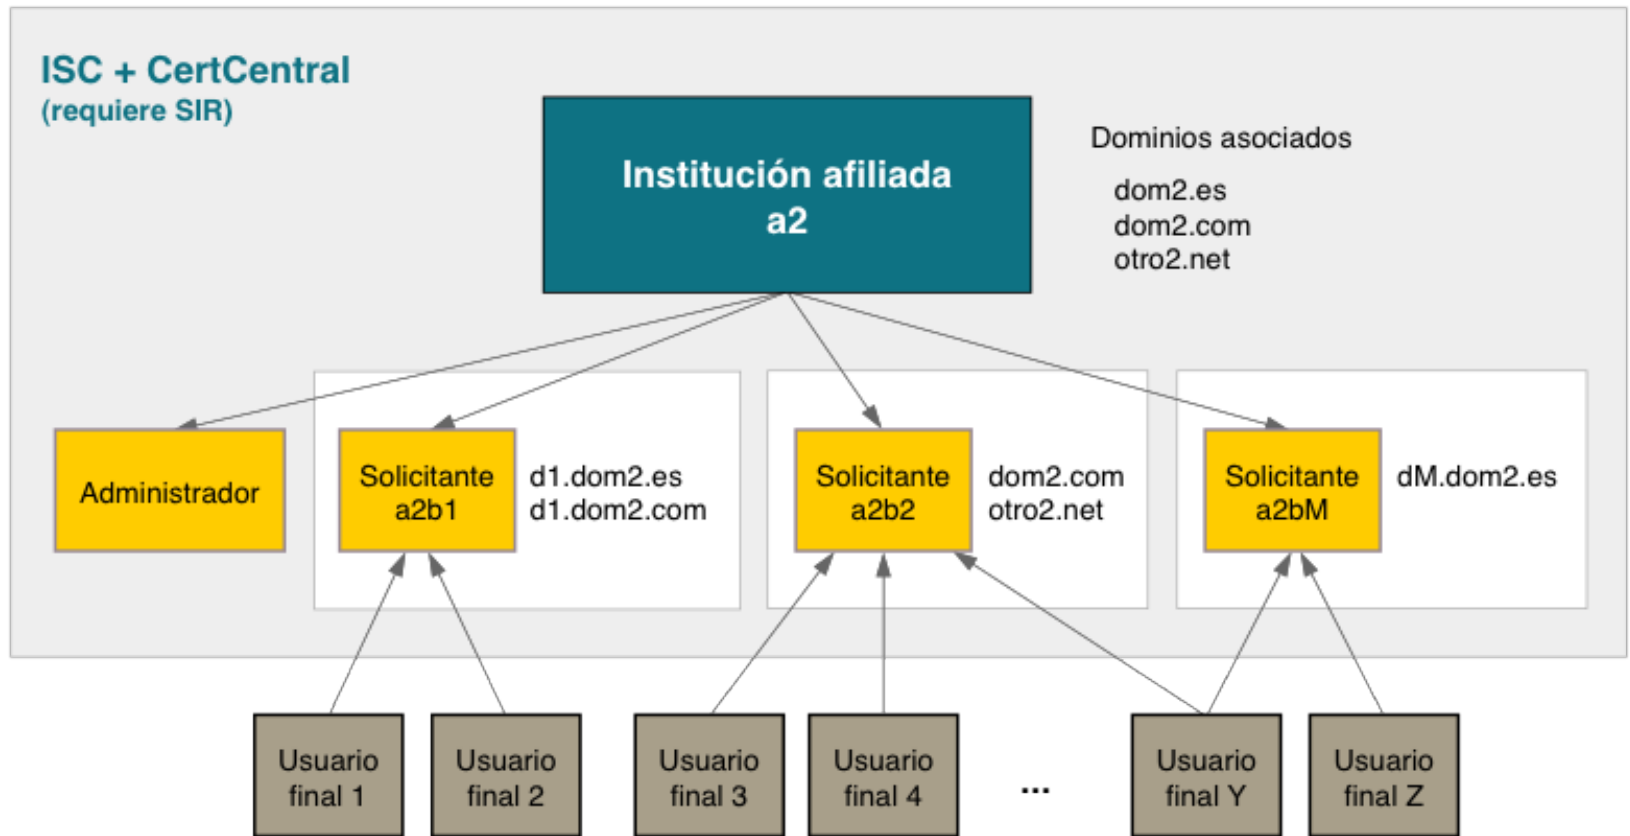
ISC + CertCentral
(requiere SIR)

Institución afiliada
a2

Dominios asociados
dom2.es
dom2.com
otro2.net

Administrador

Solicitante
a2b1

d1.dom2.es
d1.dom2.com

Solicitante
a2b2

dom2.com
otro2.net

Solicitante
a2bM

dM.dom2.es

Usuario
final 1

Usuario
final 2

Usuario
final 3

Usuario
final 4

...

Usuario
final Y

Usuario
final Z